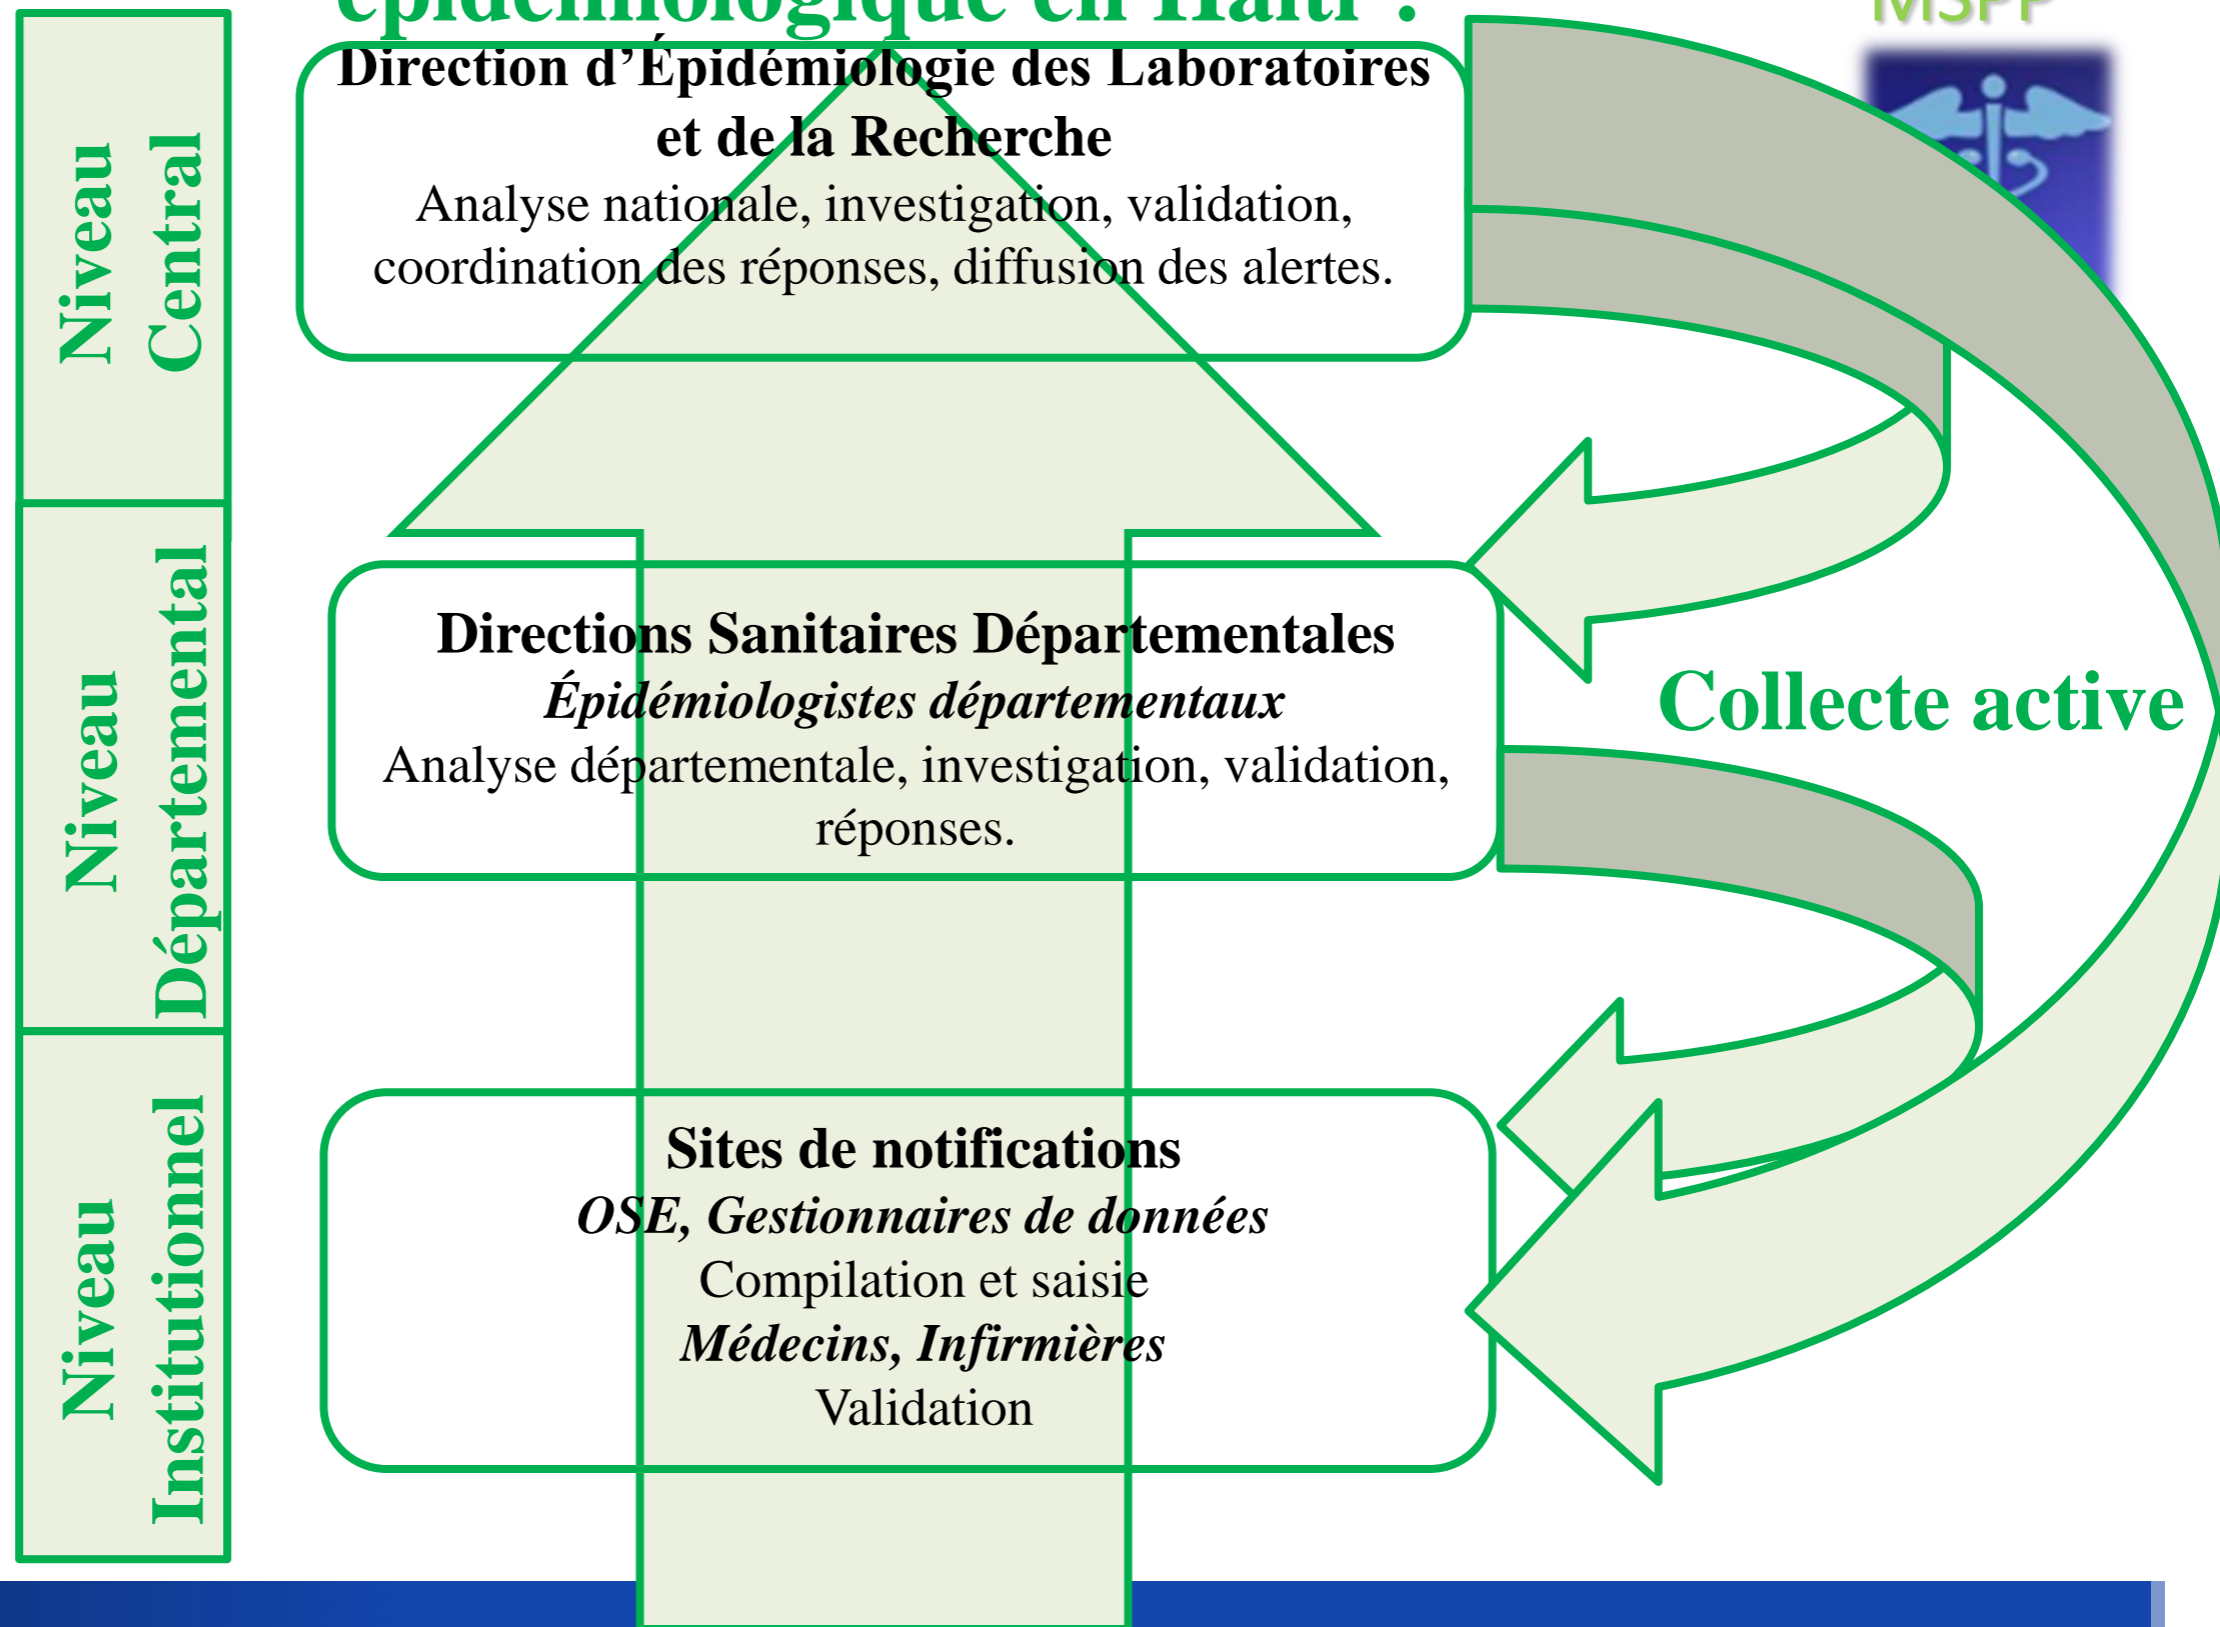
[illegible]épidémiologique en Haïti ?

MSPP

Niveau Central

Direction d'Épidémiologie des Laboratoires et de la Recherche
Analyse nationale, investigation, validation, coordination des réponses, diffusion des alertes.

Niveau Départemental

Directions Sanitaires Départementales
*Épidémiologistes départementaux*
Analyse départementale, investigation, validation, réponses.

Collecte active

Niveau Institutionnel

Sites de notifications
*OSE, Gestionnaires de données*
Compilation et saisie
*Médecins, Infirmières*
Validation